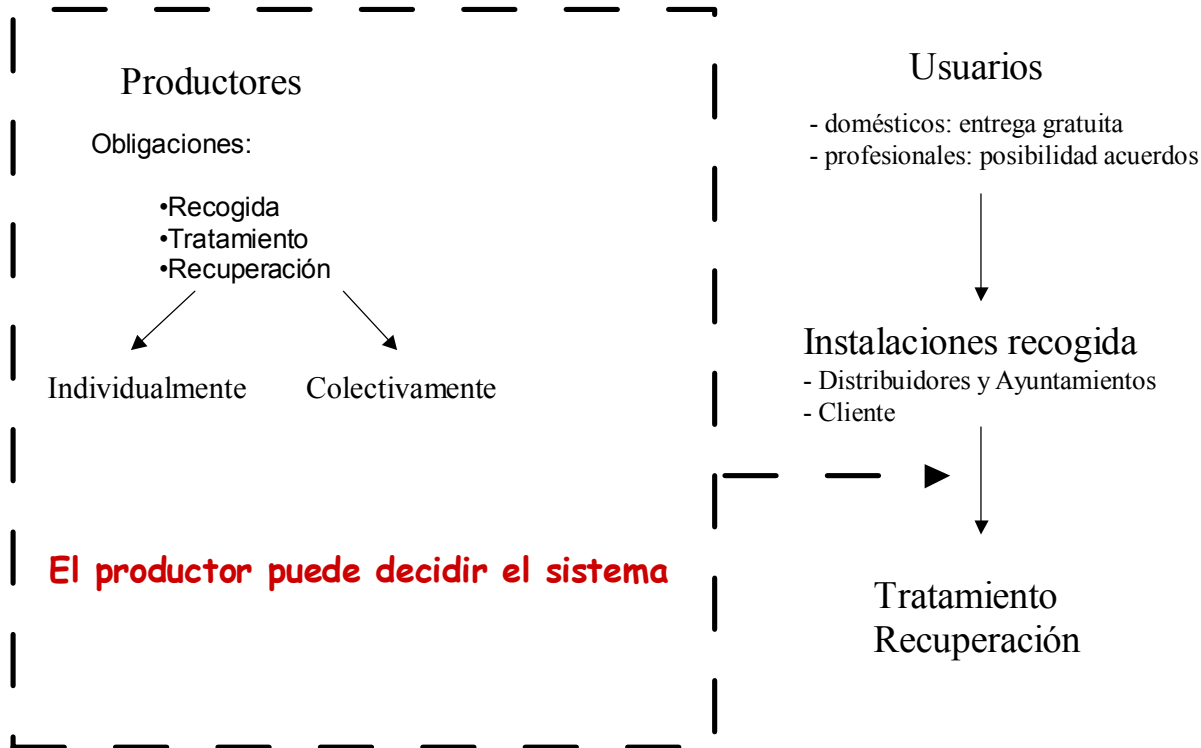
Productores

Obligaciones:

•Recogida
•Tratamiento
•Recuperación

Individualmente

Colectivamente

El productor puede decidir el sistema

Usuarios

- domésticos: entrega gratuita
- profesionales: posibilidad acuerdos

Instalaciones recogida

- Distribuidores y Ayuntamientos
- Cliente

Tratamiento
Recuperación